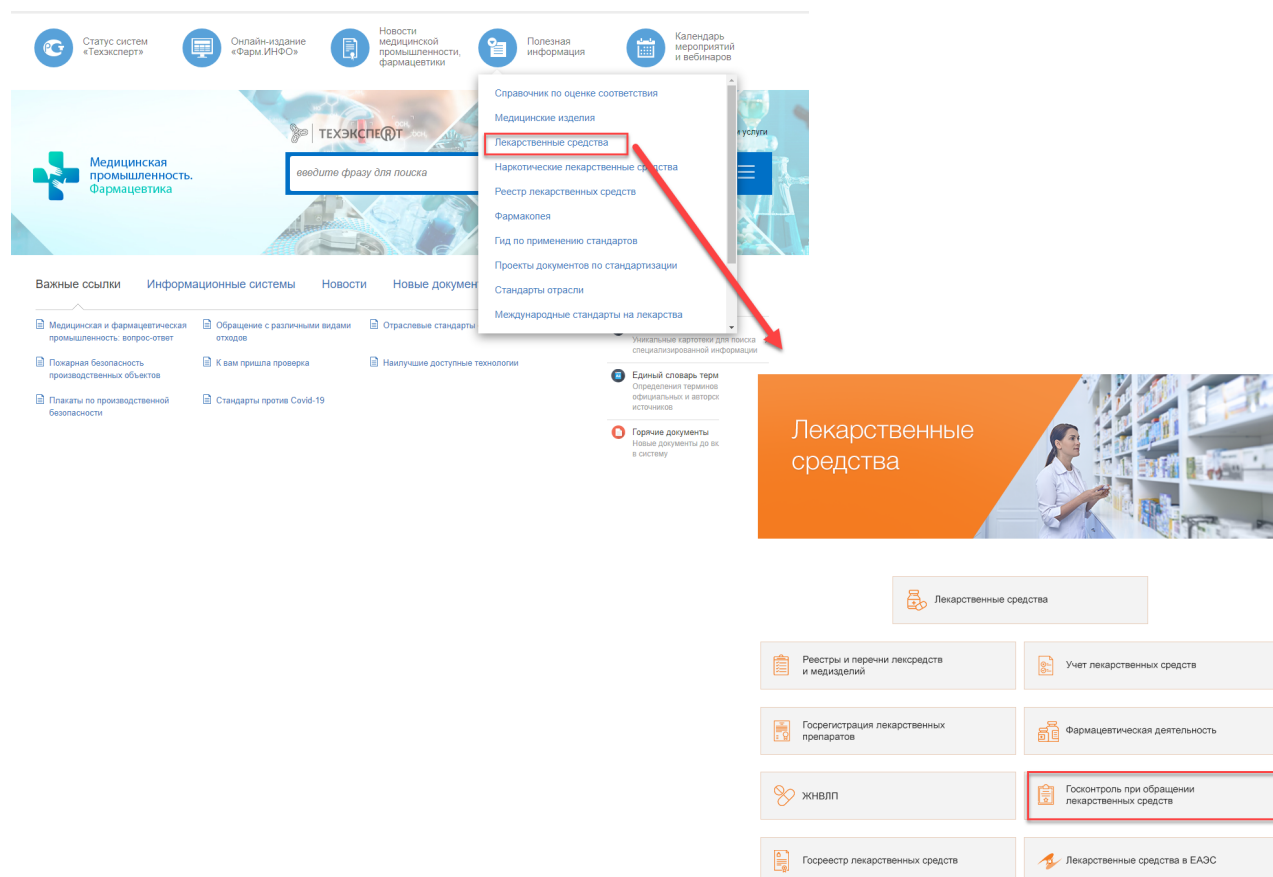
Статус систем «Техэксперт»

Онлайн-издание «Фарм.ИНФО»

Новости медицинской промышленности, фармацевтики

Полезная информация

Календарь мероприятий и вебинаров

Справочник по оценке соответствия
Медицинские изделия
Лекарственные средства
Наркотические лекарственные средства
Реестр лекарственных средств
Фармакопея
Гид по применению стандартов
Проекты документов по стандартизации
Стандарты отрасли
Международные стандарты на лекарства

ТЕХЭКСПЕРТ

услуги

Медицинская промышленность. Фармацевтика

введите фразу для поиска

Важные ссылки   Информационные системы   Новости   Новые докумен

Медицинская и фармацевтическая промышленность: вопрос-ответ

Обращение с различными видами отходов

Отраслевые стандарты

Пожарная безопасность производственных объектов

К вам пришла проверка

Наилучшие доступные технологии

Плакаты по производственной безопасности

Стандарты против Covid-19

Уникальные картотеки для поиска специализированной информации

Единый словарь терм
Определения терминов официальных и авторск источников

Горячие документы
Новые документы до вк в систему

Лекарственные средства

Лекарственные средства

Реестры и перечни лексредств и медизделий

Учет лекарственных средств

Госрегистрация лекарственных препаратов

Фармацевтическая деятельность

ЖНВЛП

Госконтроль при обращении лекарственных средств

Госреестр лекарственных средств

Лекарственные средства в ЕАЭС